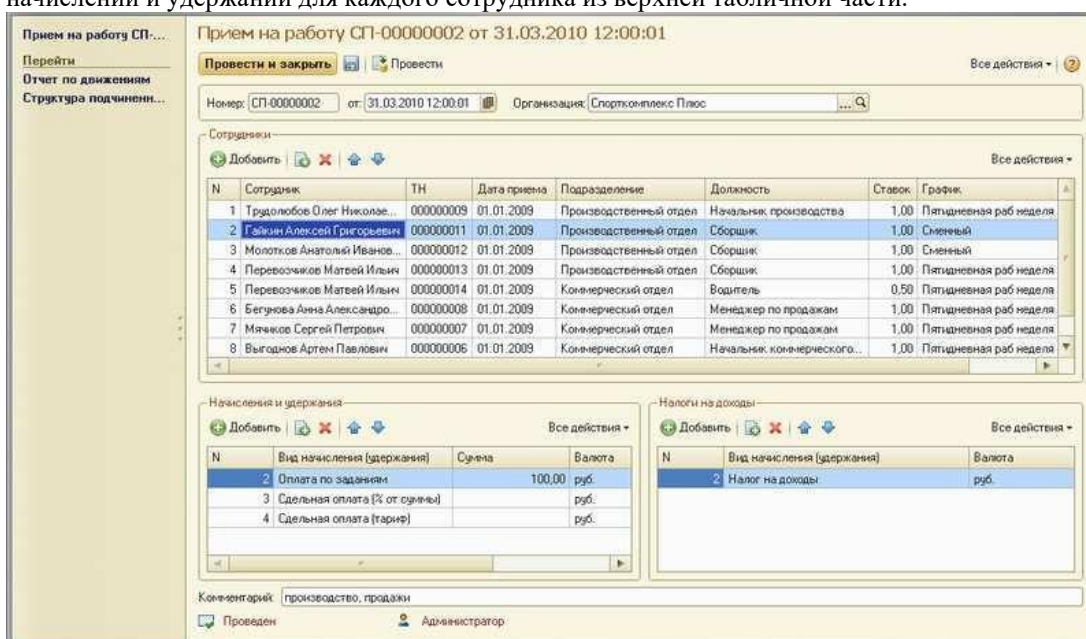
начислений и удержаний для каждого сотрудника из верхней табличной части.

Прием на работу СП-...
Перейти
Отчет по движениям
Структура подчиненн...

Прием на работу СП-00000002 от 31.03.2010 12:00:01

Провести и закрыть | Провести | Все действия

Номер: СП-00000002 от: 31.03.2010 12:00:01 Организация: Спорткомплекс Плюс

Сотрудники
Добавить | Все действия

| N | Сотрудник | ТН | Дата приема | Подразделение | Должность | Ставок | График |
|---|---|---|---|---|---|---|---|
| 1 | Трудолюбов Олег Николае... | 000000009 | 01.01.2009 | Производственный отдел | Начальник производства | 1,00 | Пятидневная раб неделя |
| 2 | Гайкин Алексей Григорьевич | 000000011 | 01.01.2009 | Производственный отдел | Сборщик | 1,00 | Сменный |
| 3 | Молотков Анатолий Иванов... | 000000012 | 01.01.2009 | Производственный отдел | Сборщик | 1,00 | Сменный |
| 4 | Перевозчиков Матвей Ильич | 000000013 | 01.01.2009 | Производственный отдел | Сборщик | 1,00 | Пятидневная раб неделя |
| 5 | Перевозчиков Матвей Ильич | 000000014 | 01.01.2009 | Коммерческий отдел | Водитель | 0,50 | Пятидневная раб неделя |
| 6 | Бегунова Анна Александро... | 000000008 | 01.01.2009 | Коммерческий отдел | Менеджер по продажам | 1,00 | Пятидневная раб неделя |
| 7 | Мячиков Сергей Петрович | 000000007 | 01.01.2009 | Коммерческий отдел | Менеджер по продажам | 1,00 | Пятидневная раб неделя |
| 8 | Выгоднов Артем Павлович | 000000006 | 01.01.2009 | Коммерческий отдел | Начальник коммерческого... | 1,00 | Пятидневная раб неделя |

Начисления и удержания
Добавить | Все действия

| N | Вид начисления (удержания) | Сумма | Валюта |
|---|---|---|---|
| 2 | Оплата по заданиям | 100,00 | руб. |
| 3 | Сдельная оплата (% от суммы) | | руб. |
| 4 | Сдельная оплата (тариф) | | руб. |

Налоги на доходы
Добавить | Все действия

| N | Вид начисления (удержания) | Валюта |
|---|---|---|
| 2 | Налог на доходы | руб. |

Комментарий: производство, продажи

Проведен Администратор